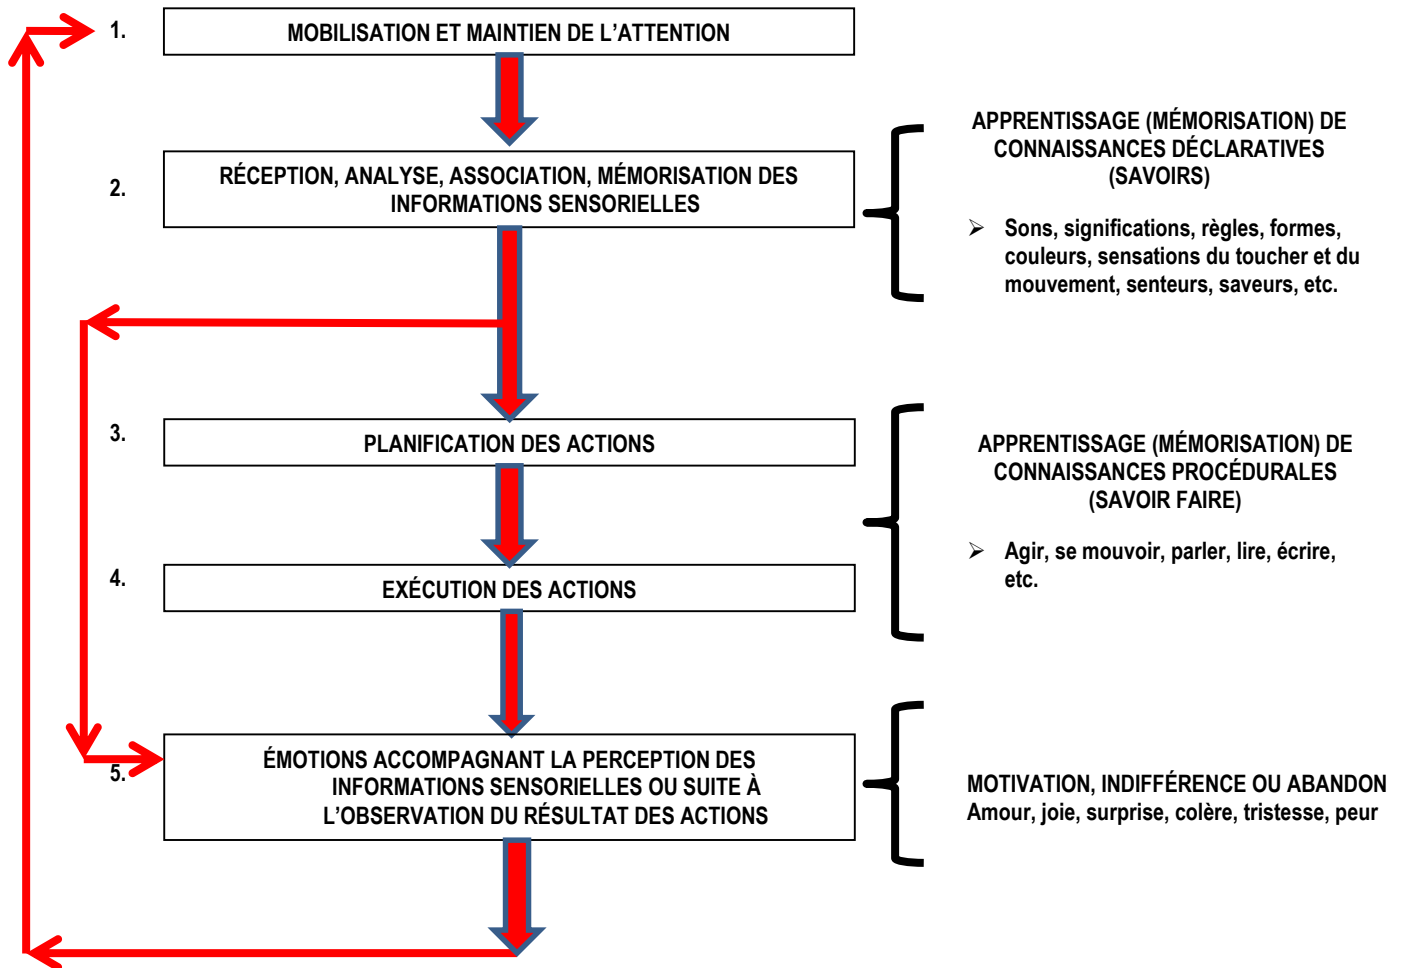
1. MOBILISATION ET MAINTIEN DE L’ATTENTION

2. RÉCEPTION, ANALYSE, ASSOCIATION, MÉMORISATION DES INFORMATIONS SENSORIELLES

APPRENTISSAGE (MÉMORISATION) DE CONNAISSANCES DÉCLARATIVES (SAVOIRS)

➢ Sons, significations, règles, formes, couleurs, sensations du toucher et du mouvement, senteurs, saveurs, etc.

3. PLANIFICATION DES ACTIONS

4. EXÉCUTION DES ACTIONS

APPRENTISSAGE (MÉMORISATION) DE CONNAISSANCES PROCÉDURALES (SAVOIR FAIRE)

➢ Agir, se mouvoir, parler, lire, écrire, etc.

5. ÉMOTIONS ACCOMPAGNANT LA PERCEPTION DES INFORMATIONS SENSORIELLES OU SUITE À L’OBSERVATION DU RÉSULTAT DES ACTIONS

MOTIVATION, INDIFFÉRENCE OU ABANDON
Amour, joie, surprise, colère, tristesse, peur